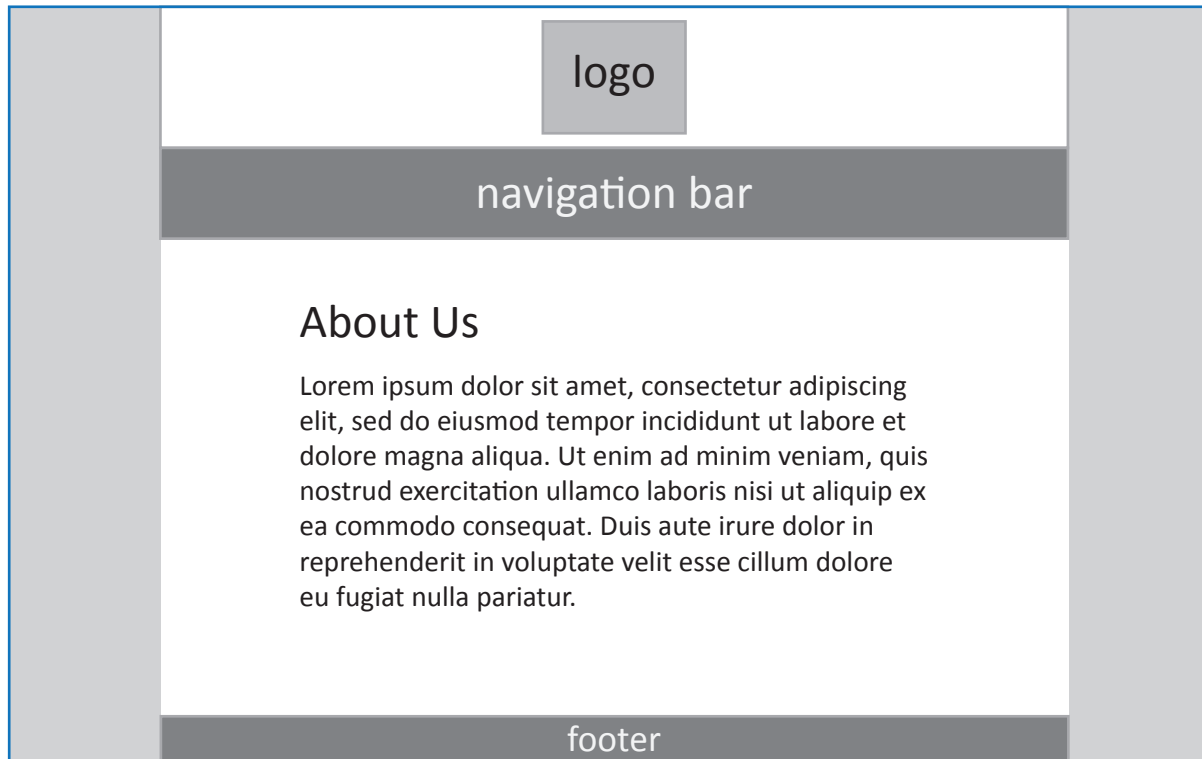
logo

navigation bar

About Us

Lorem ipsum dolor sit amet, consectetur adipiscing elit, sed do eiusmod tempor incididunt ut labore et dolore magna aliqua. Ut enim ad minim veniam, quis nostrud exercitation ullamco laboris nisi ut aliquip ex ea commodo consequat. Duis aute irure dolor in reprehenderit in voluptate velit esse cillum dolore eu fugiat nulla pariatur.

footer